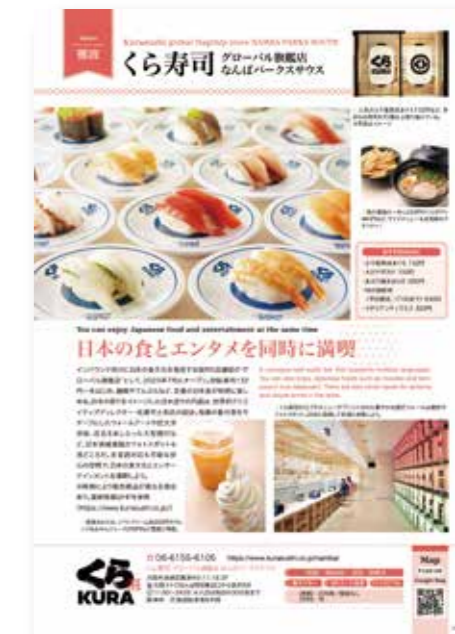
難波

Kurasushi global flagship store NAMBA PARKS SOUTH

くら寿司 グローバル旗艦店 なんばパークスサウス

You can enjoy Japanese food and entertainment at the same time

日本の食とエンタメを同時に満喫

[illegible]

06-6155-6105

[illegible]

くら寿司 KURA

Map

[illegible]